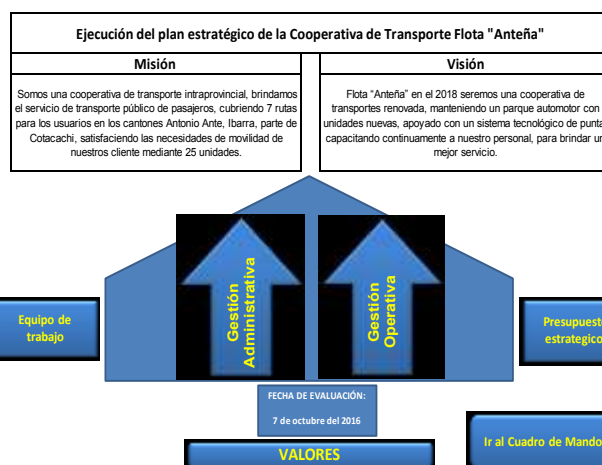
Ejecución del plan estratégico de la Cooperativa de Transporte Flota "Anteña"

Misión

Somos una cooperativa de transporte intraprovincial, brindamos el servicio de transporte público de pasajeros, cubriendo 7 rutas para los usuarios en los cantones Antonio Ante, Ibarra, parte de Cotacachi, satisfaciendo las necesidades de movilidad de nuestros cliente mediante 25 unidades.

Visión

Flota "Anteña" en el 2018 seremos una cooperativa de transportes renovada, manteniendo un parque automotor con unidades nuevas, apoyado con un sistema tecnológico de punta capacitando continuamente a nuestro personal, para brindar un mejor servicio.

Gestión Administrativa

Gestión Operativa

Equipo de trabajo

Presupuesto estrategico

FECHA DE EVALUACIÓN:

7 de octubre del 2016

Ir al Cuadro de Mando

VALORES